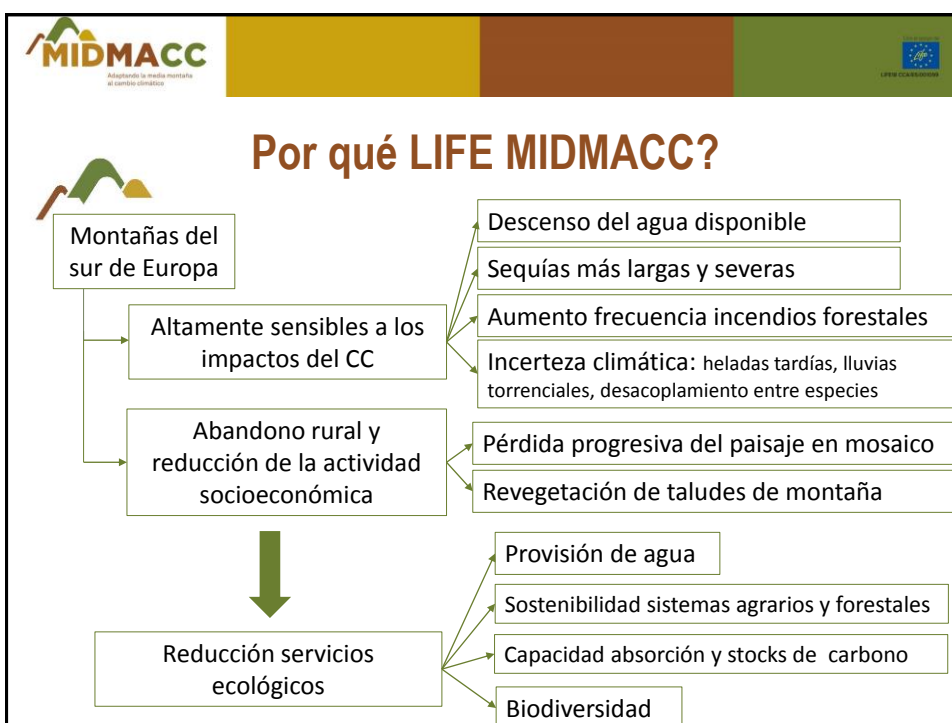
MIDMACC
Adaptando la media montaña al cambio climático

LIFE

LIFE18 CCA/ES/001099

Por qué LIFE MIDMACC?

Montañas del sur de Europa

Altamente sensibles a los impactos del CC

Descenso del agua disponible

Sequías más largas y severas

Aumento frecuencia incendios forestales

Incerteza climática: heladas tardías, lluvias torrenciales, desacoplamiento entre especies

Abandono rural y reducción de la actividad socioeconómica

Pérdida progresiva del paisaje en mosaico

Revegetación de taludes de montaña

Reducción servicios ecológicos

Provisión de agua

Sostenibilidad sistemas agrarios y forestales

Capacidad absorción y stocks de carbono

Biodiversidad